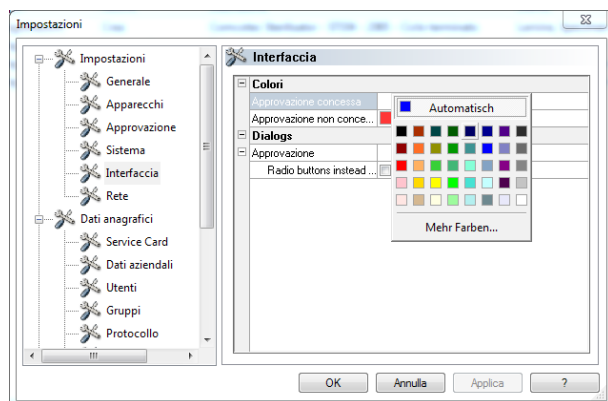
Impostazioni

Impostazioni
Generale
Apparecchi
Approvazione
Sistema
Interfaccia
Rete
Dati anagrafici
Service Card
Dati aziendali
Utenti
Gruppi
Protocollo

Interfaccia

Colori
Approvazione concessa
Approvazione non conce...
Dialogs
Approvazione
Radio buttons instead ...

Automatisch
Mehr Farben...

OK
Annulla
Applica
?